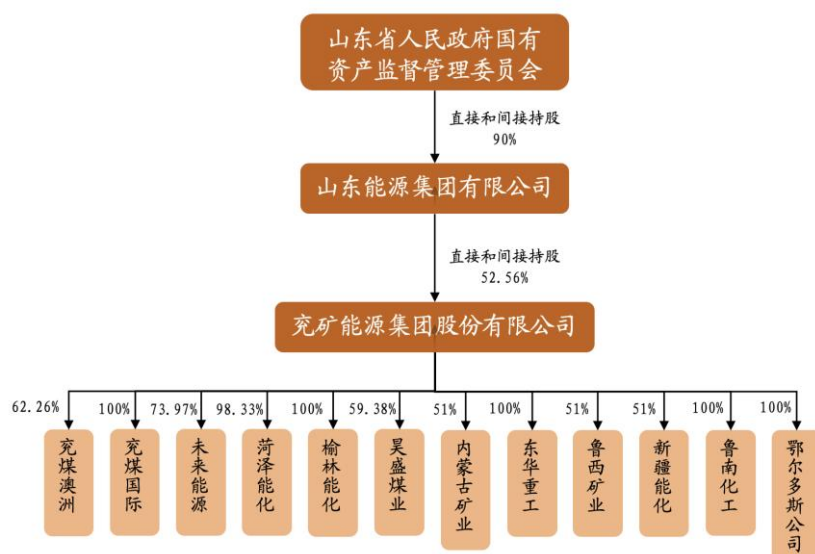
山东省人民政府国有资产监督管理委员会

直接和间接持股
90%

山东能源集团有限公司

直接和间接持股
52.56%

兖矿能源集团股份有限公司

62.26%
兖煤澳洲

100%
兖煤国际

73.97%
未来能源

98.33%
菏泽能化

100%
榆林能化

59.38%
昊盛煤业

51%
内蒙古矿业

100%
东华重工

51%
鲁西矿业

51%
新疆能化

100%
鲁南化工

100%
鄂尔多斯公司